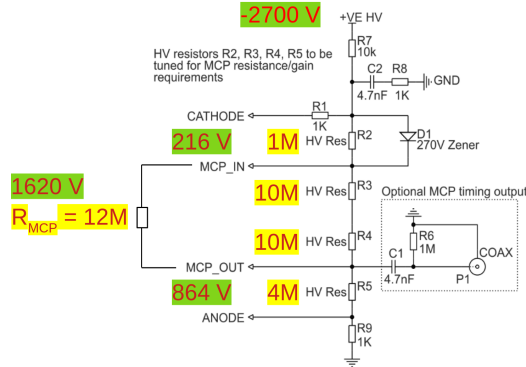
-2700 V

+VE HV

R7
10k

HV resistors R2, R3, R4, R5 to be tuned for MCP resistance/gain requirements

C2
4.7nF

R8
1K

GND

CATHODE

R1
1K

216 V

1M

HV Res

R2

D1
270V Zener

1620 V

$R_{MCP}$ = 12M

MCP_IN

10M

HV Res

R3

Optional MCP timing output

10M

HV Res

R4

R6
1M

C1
4.7nF

COAX

P1

MCP_OUT

864 V

4M

HV Res

R5

ANODE

R9
1K